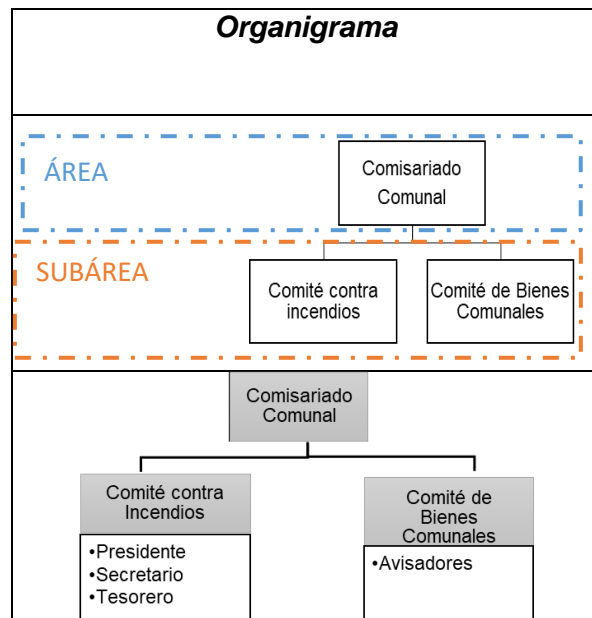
Organigrama

ÁREA

Comisariado Comunal

SUBÁREA

Comité contra incendios

Comité de Bienes Comunales

Comisariado Comunal

Comité contra Incendios

•Presidente
•Secretario
•Tesorero

Comité de Bienes Comunales

•Avisadores